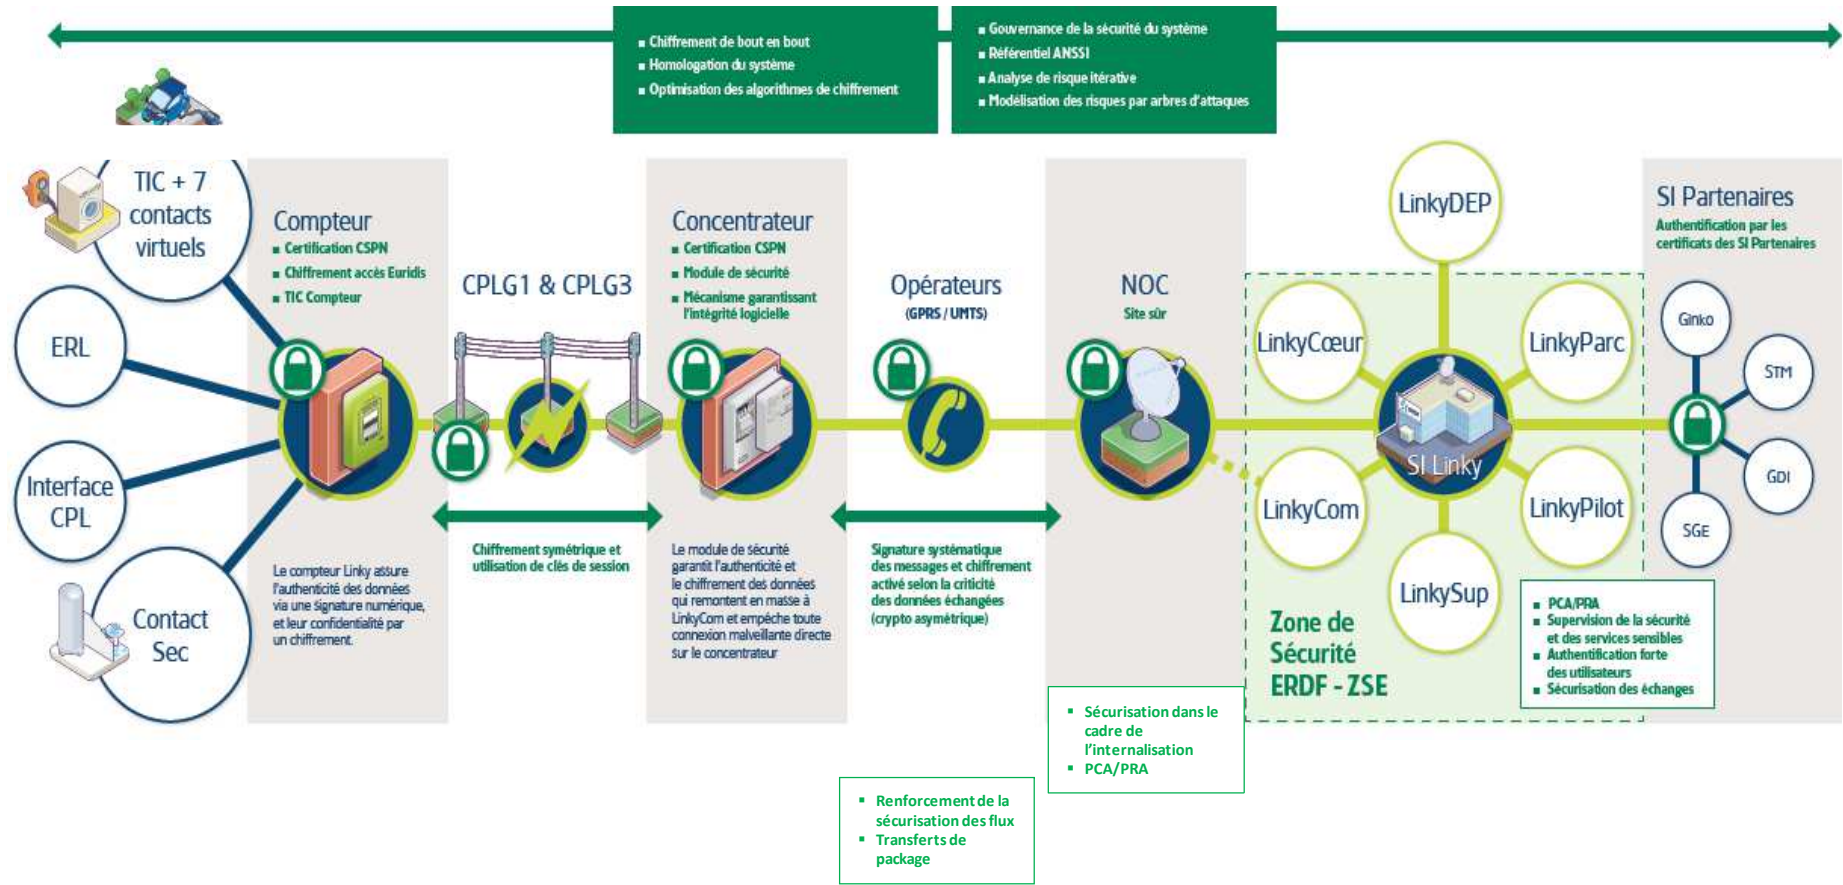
▪ Chiffrement de bout en bout
▪ Homologation du système
▪ Optimisation des algorithmes de chiffrement

▪ Gouvernance de la sécurité du système
▪ Référentiel ANSSI
▪ Analyse de risque itérative
▪ Modélisation des risques par arbres d'attaques

TIC + 7 contacts virtuels

ERL

Interface CPL

Contact Sec

Compteur
▪ Certification CSPN
▪ Chiffrement accès Euridis
▪ TIC Compteur

Le compteur Linky assure l'authenticité des données via une signature numérique, et leur confidentialité par un chiffrement.

CPLG1 & CPLG3

Chiffrement symétrique et utilisation de clés de session

Concentrateur
▪ Certification CSPN
▪ Module de sécurité
▪ Mécanisme garantissant l'intégrité logicielle

Le module de sécurité garantit l'authenticité et le chiffrement des données qui remontent en masse à LinkyCom et empêche toute connexion malveillante directe sur le concentrateur

Opérateurs
(GPRS / UMTS)

Signature systématique des messages et chiffrement activé selon la criticité des données échangées (crypto asymétrique)

NOC
Site sûr

LinkyDEP

LinkyCœur

LinkyParc

SI Linky

LinkyCom

LinkyPilot

LinkySup

Zone de Sécurité ERDF - ZSE

SI Partenaires
Authentification par les certificats des SI Partenaires

Ginko

STM

GDI

SGE

▪ PCA/PRA
▪ Supervision de la sécurité et des services sensibles
▪ Authentification forte des utilisateurs
▪ Sécurisation des échanges

▪ Sécurisation dans le cadre de l'internalisation
▪ PCA/PRA

▪ Renforcement de la sécurisation des flux
▪ Transferts de package